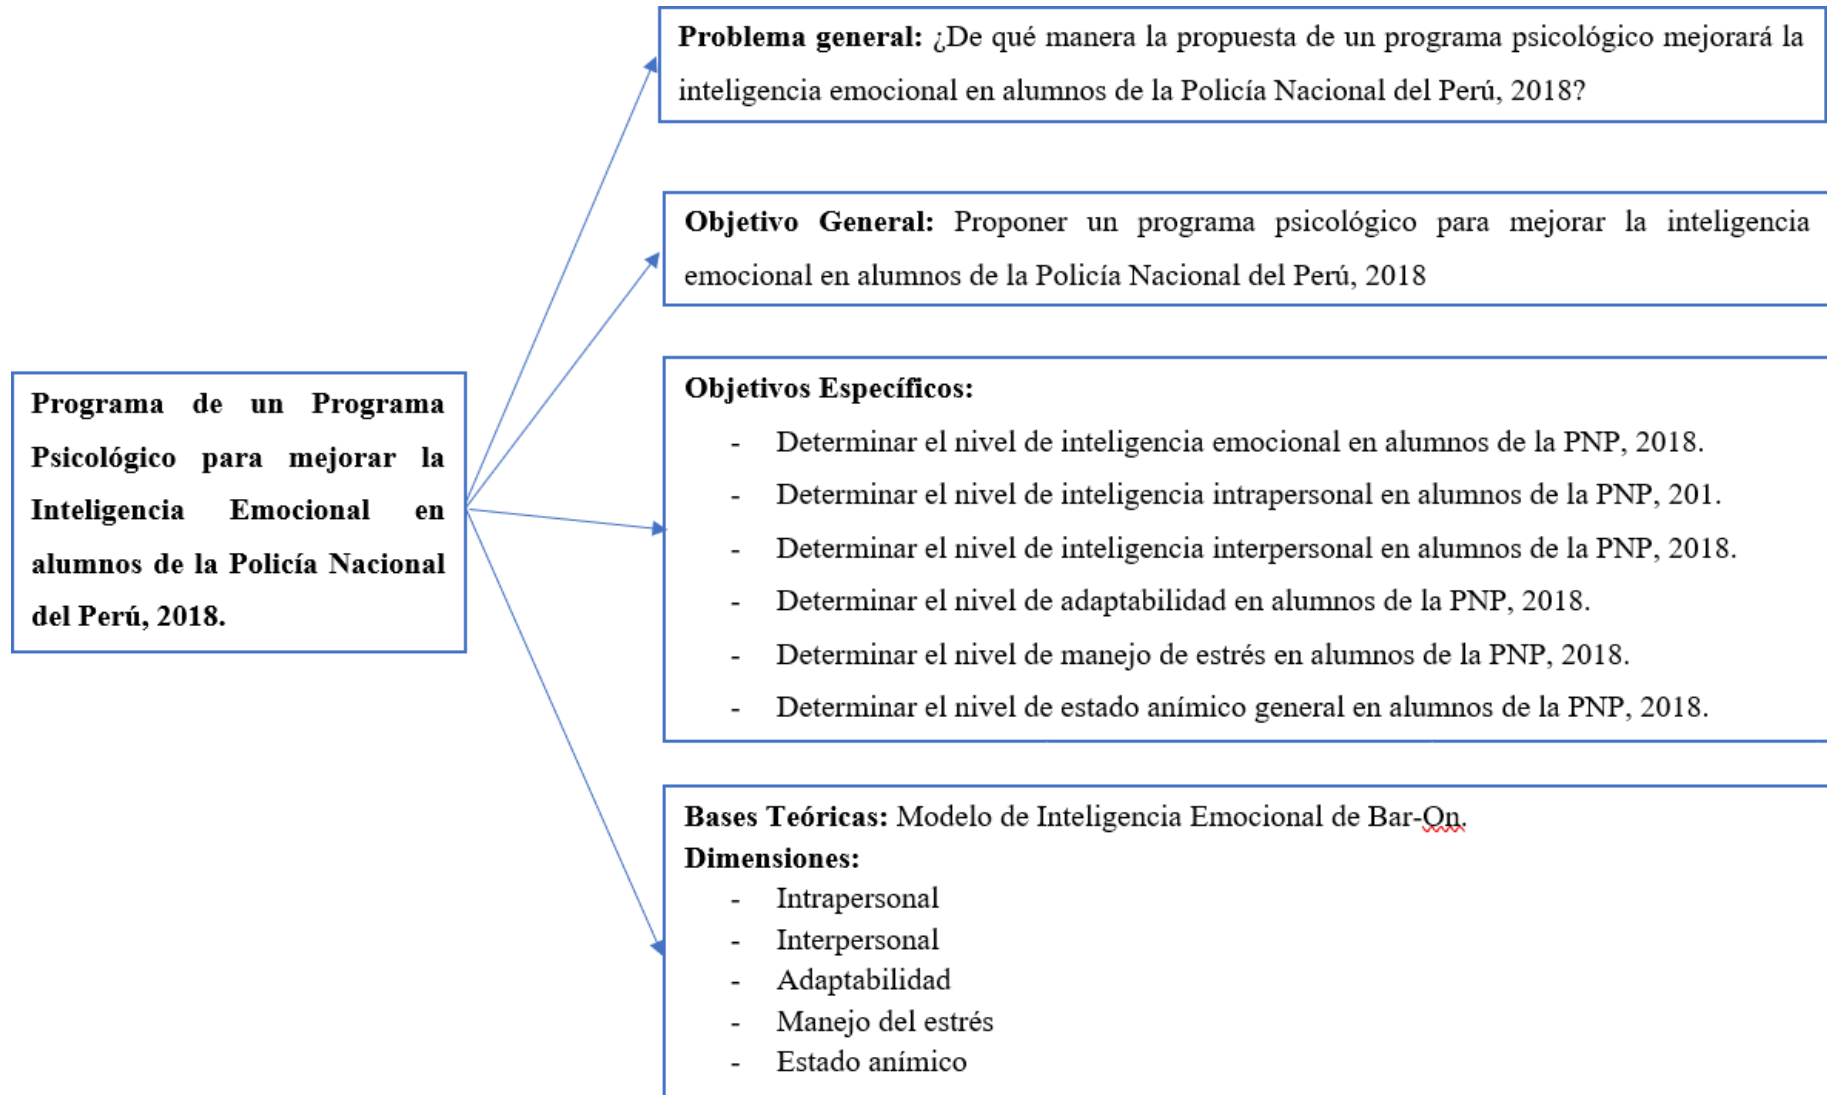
Programa de un Programa Psicológico para mejorar la Inteligencia Emocional en alumnos de la Policía Nacional del Perú, 2018.

**Problema general:** ¿De qué manera la propuesta de un programa psicológico mejorará la inteligencia emocional en alumnos de la Policía Nacional del Perú, 2018?

**Objetivo General:** Proponer un programa psicológico para mejorar la inteligencia emocional en alumnos de la Policía Nacional del Perú, 2018

**Objetivos Específicos:**
- Determinar el nivel de inteligencia emocional en alumnos de la PNP, 2018.
- Determinar el nivel de inteligencia intrapersonal en alumnos de la PNP, 201.
- Determinar el nivel de inteligencia interpersonal en alumnos de la PNP, 2018.
- Determinar el nivel de adaptabilidad en alumnos de la PNP, 2018.
- Determinar el nivel de manejo de estrés en alumnos de la PNP, 2018.
- Determinar el nivel de estado anímico general en alumnos de la PNP, 2018.

**Bases Teóricas:** Modelo de Inteligencia Emocional de Bar-On.
**Dimensiones:**
- Intrapersonal
- Interpersonal
- Adaptabilidad
- Manejo del estrés
- Estado anímico